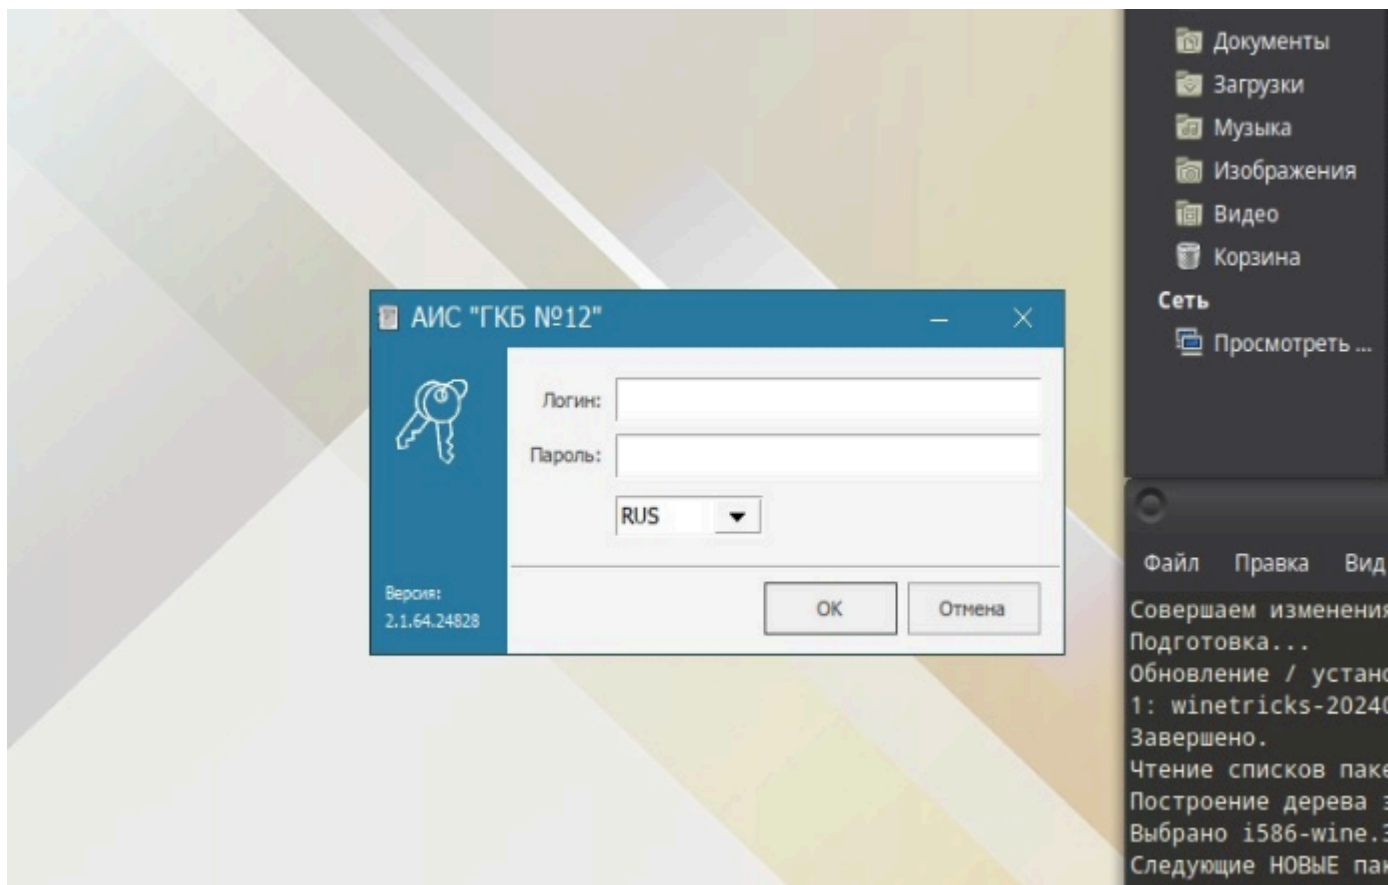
Документы
Загрузки
Музыка
Изображения
Видео
Корзина
Сеть
Просмотреть ...

АИС "ГКБ №12"

Логин:
Пароль:
RUS

Версия:
2.1.64.24828

OK
Отмена

Файл Правка Вид
Совершаем изменения
Подготовка...
Обновление / устано
1: winetricks-20240
Завершено.
Чтение списков паке
Построение дерева з
Выбрано i586-wine.3
Следующие НОВЫЕ па